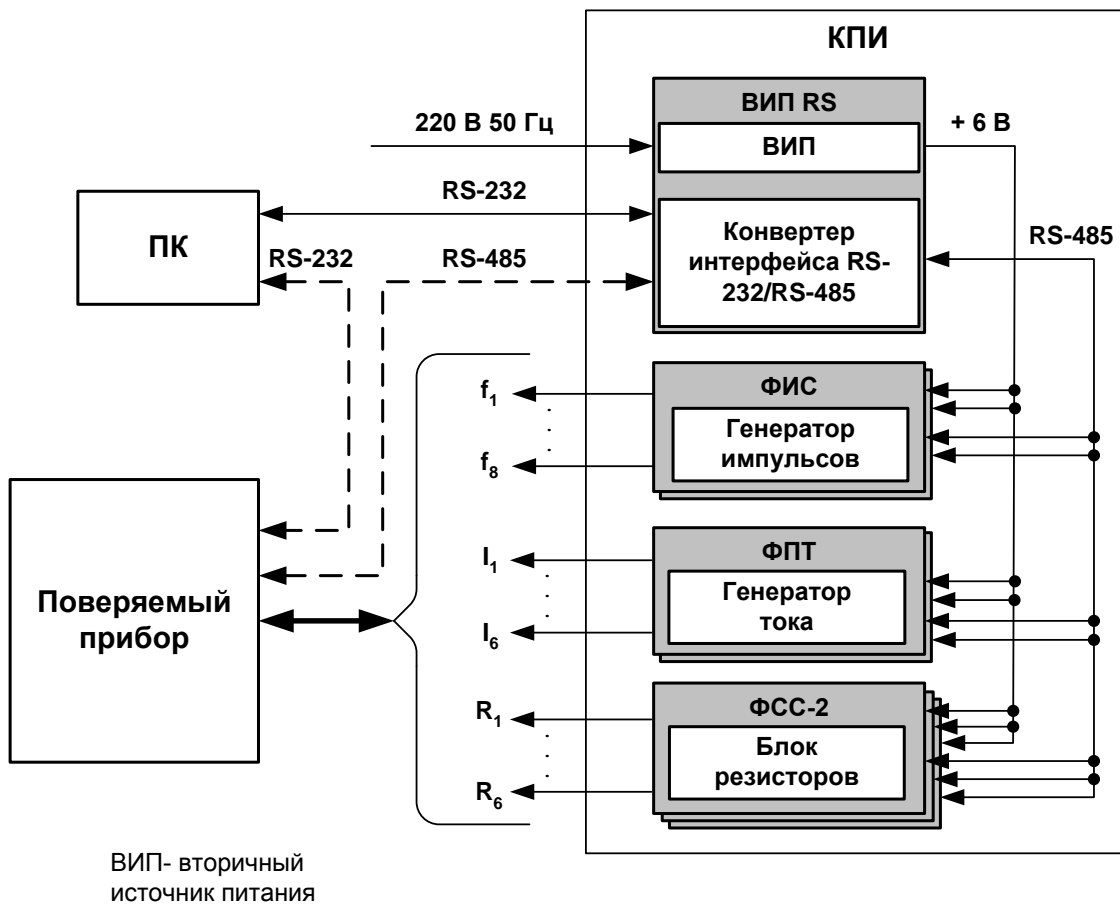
КПИ

ВИП RS

ВИП

+ 6 В

220 В 50 Гц

RS-232

ПК

RS-232

RS-485

Конвертер интерфейса RS-232/RS-485

RS-485

ФИС

Генератор импульсов

$f_1$

$f_8$

ФПТ

Генератор тока

$I_1$

$I_6$

Поверяемый прибор

ФСС-2

Блок резисторов

$R_1$

$R_6$

ВИП- вторичный источник питания